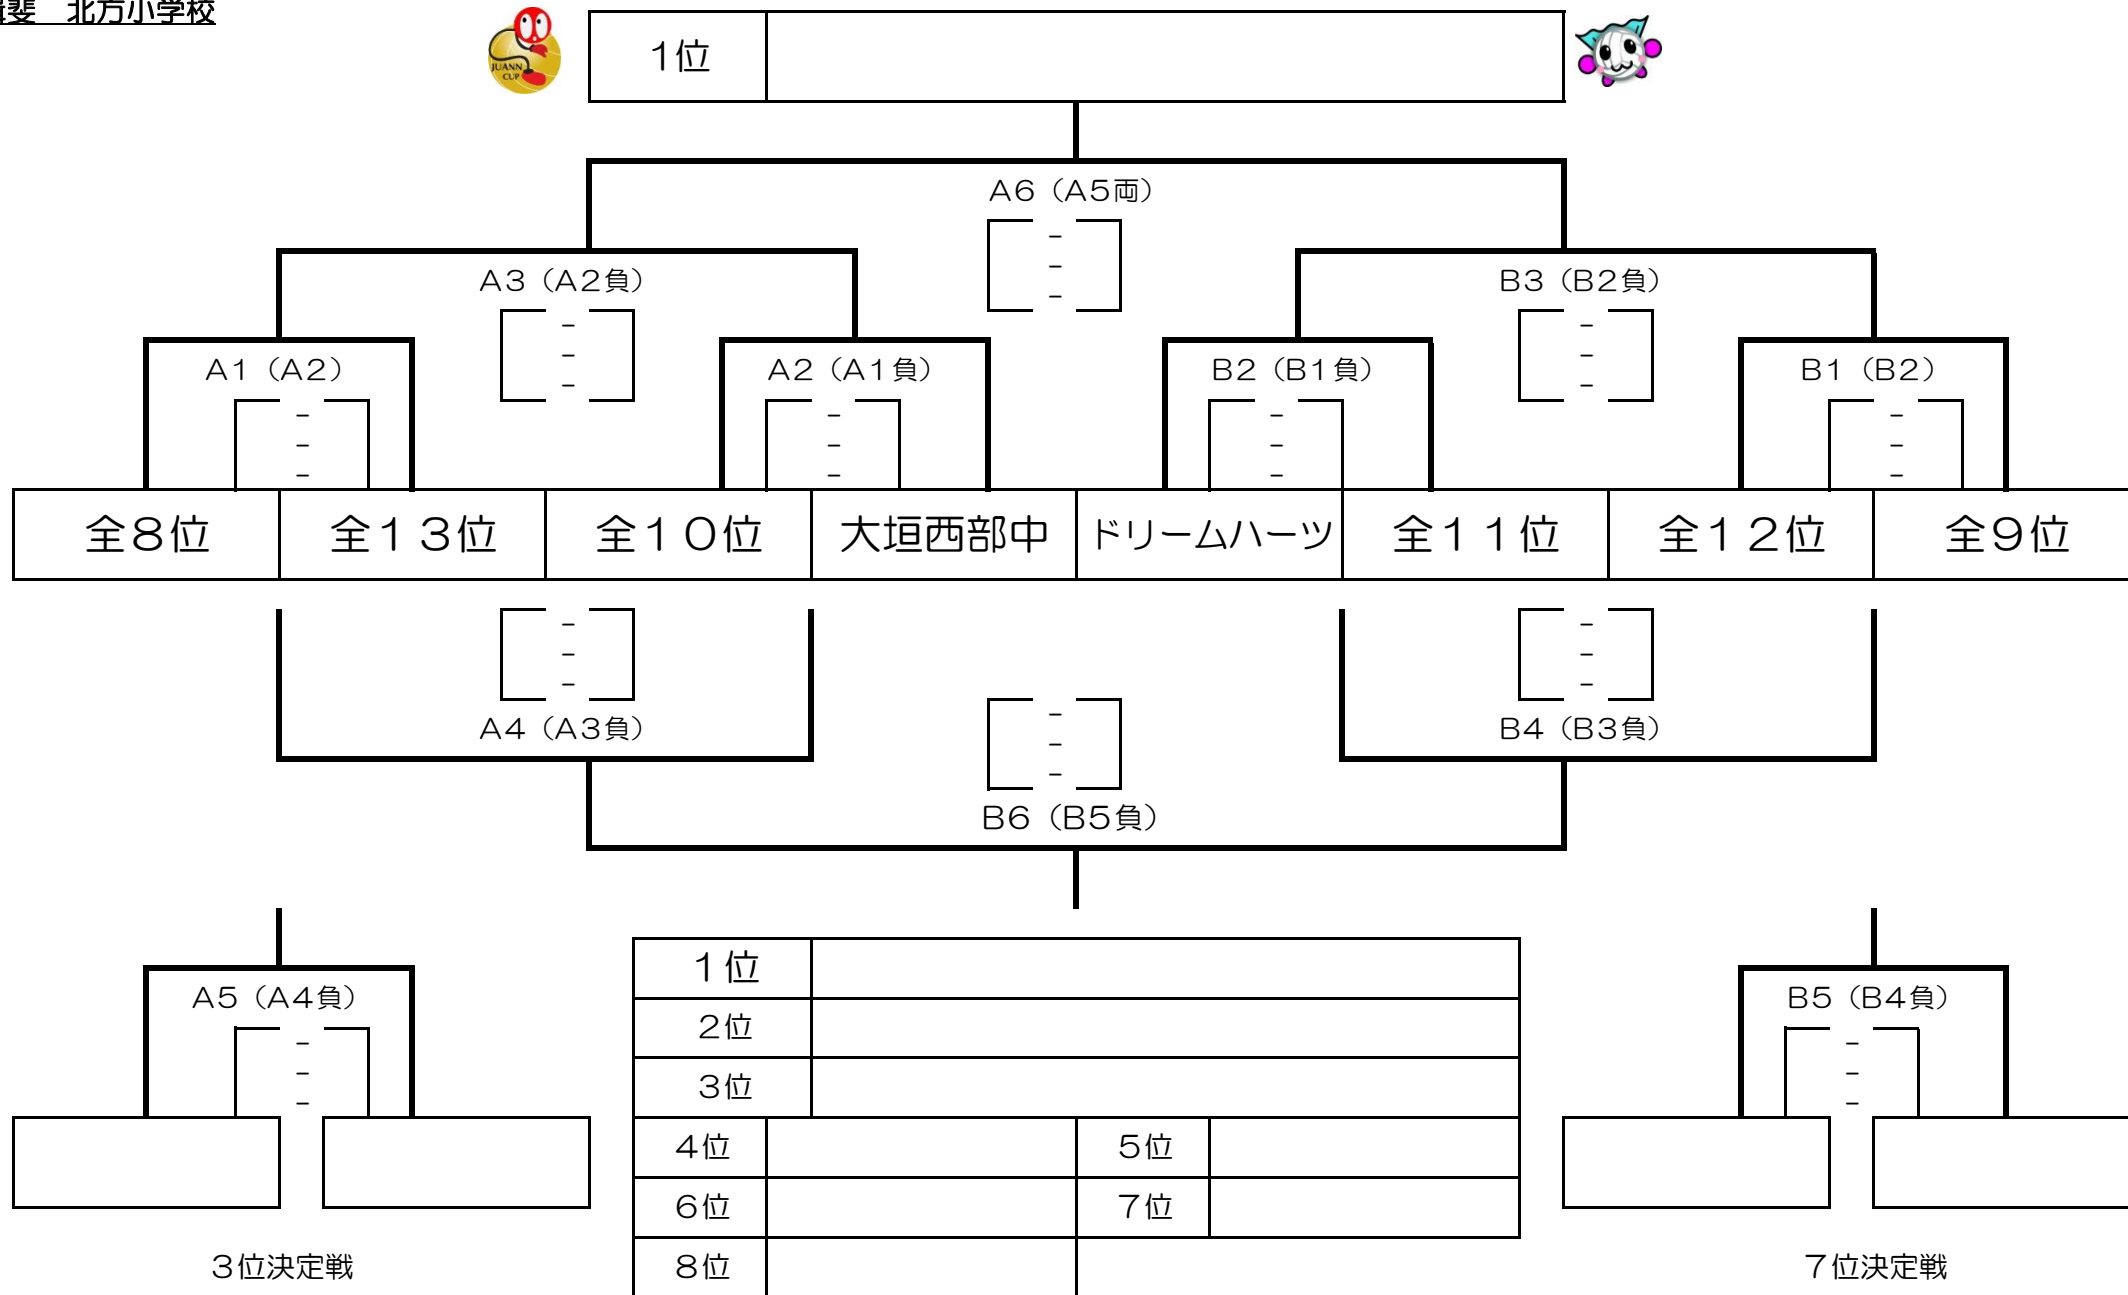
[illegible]場　北方小学校

JUANN CUP

1位

A6（A5両）
-
-
-

A3（A2負）
-
-
-

B3（B2負）
-
-
-

A1（A2）
-
-
-

A2（A1負）
-
-
-

B2（B1負）
-
-
-

B1（B2）
-
-
-

| 全8位 | 全13位 | 全10位 | 大垣西部中 | ドリームハーツ | 全11位 | 全12位 | 全9位 |
|---|---|---|---|---|---|---|---|

-
-
-
A4（A3負）

-
-
-
B4（B3負）

-
-
-
B6（B5負）

A5（A4負）
-
-
-

3位決定戦

| 1位 | | | |
|---|---|---|---|
| 2位 | | | |
| 3位 | | | |
| 4位 | | 5位 | |
| 6位 | | 7位 | |
| 8位 | | | |

B5（B4負）
-
-
-

7位決定戦